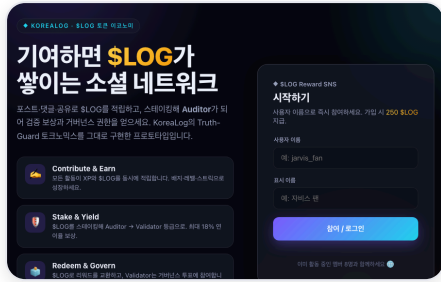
KOREALOG · $LOG 토큰 이코노미

기여하면 $LOG가 쌓이는 소셜 네트워크

포스트·댓글·공유로 $LOG를 적립하고, 스테이킹해 Auditor가 되어 검증 보상과 거버넌스 권한을 얻으세요. KoreaLog의 Truth-Guard 토크노믹스를 그대로 구현한 프로토타입입니다.

Contribute & Earn
모든 활동이 XP와 $LOG를 동시에 적립합니다. 배지·레벨·스트릭으로 성장하세요.

Stake & Yield
$LOG를 스테이킹해 Auditor → Validator 등급으로. 최대 18% 연 이율 보상.

Redeem & Govern
$LOG로 리워드를 교환하고, Validator는 거버넌스 투표에 참여합니다.

$LOG Reward SNS
시작하기
사용자 이름으로 즉시 참여하세요. 가입 시 250 $LOG 지급.

사용자 이름
예: jarvis_fan

표시 이름
예: 자비스 팬

참여 / 로그인

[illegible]